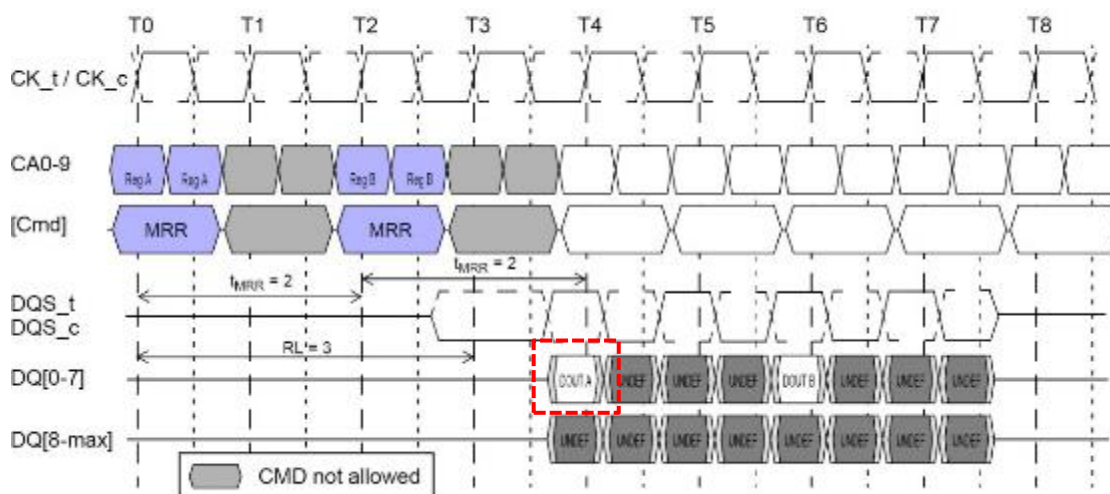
T0 T1 T2 T3 T4 T5 T6 T7 T8

CK_t / CK_c

CA0-9
Reg A Reg A Reg B Reg B

[Cmd]
MRR MRR

$t_{MRR}$ = 2
$t_{MRR}$ = 2

DQS_t
DQS_c

RL = 3

DQ[0-7]
DOUT A UNDEF UNDEF UNDEF DOUT B UNDEF UNDEF UNDEF

DQ[8-max]
UNDEF UNDEF UNDEF UNDEF UNDEF UNDEF UNDEF UNDEF

CMD not allowed